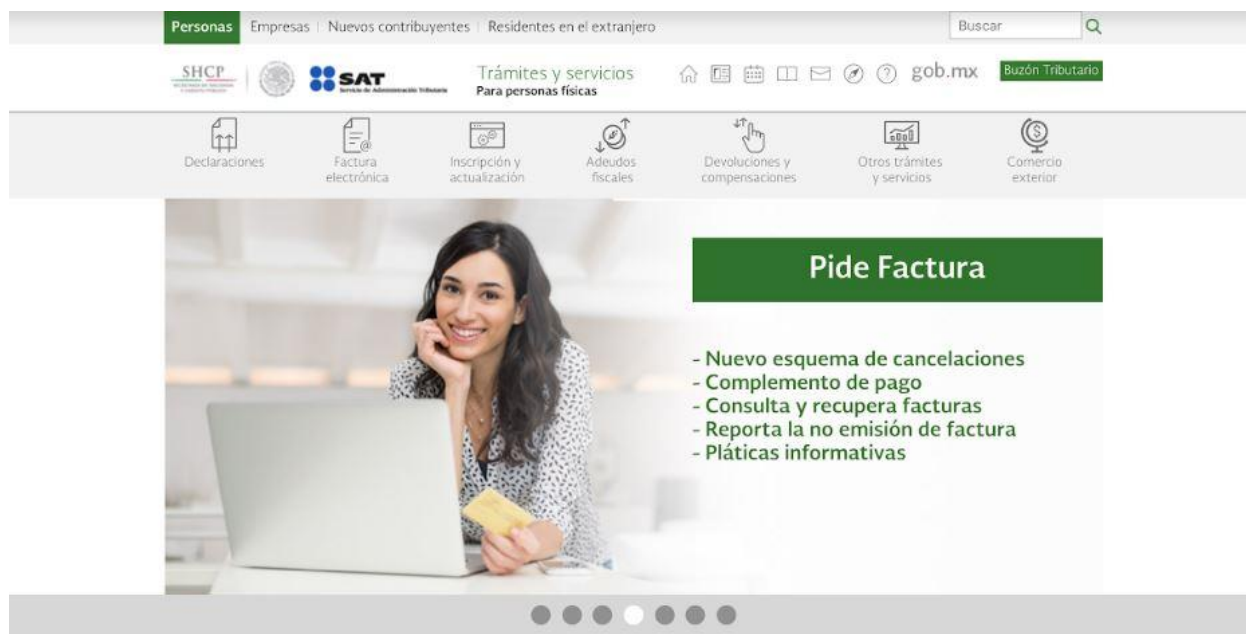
Personas | Empresas | Nuevos contribuyentes | Residentes en el extranjero

Buscar

SHCP

SAT Servicio de Administración Tributaria

Trámites y servicios
Para personas físicas

gob.mx

Buzón Tributario

Declaraciones

Factura electrónica

Inscripción y actualización

Adeudos fiscales

Devoluciones y compensaciones

Otros trámites y servicios

Comercio exterior

Pide Factura

- Nuevo esquema de cancelaciones
- Complemento de pago
- Consulta y recupera facturas
- Reporta la no emisión de factura
- Pláticas informativas